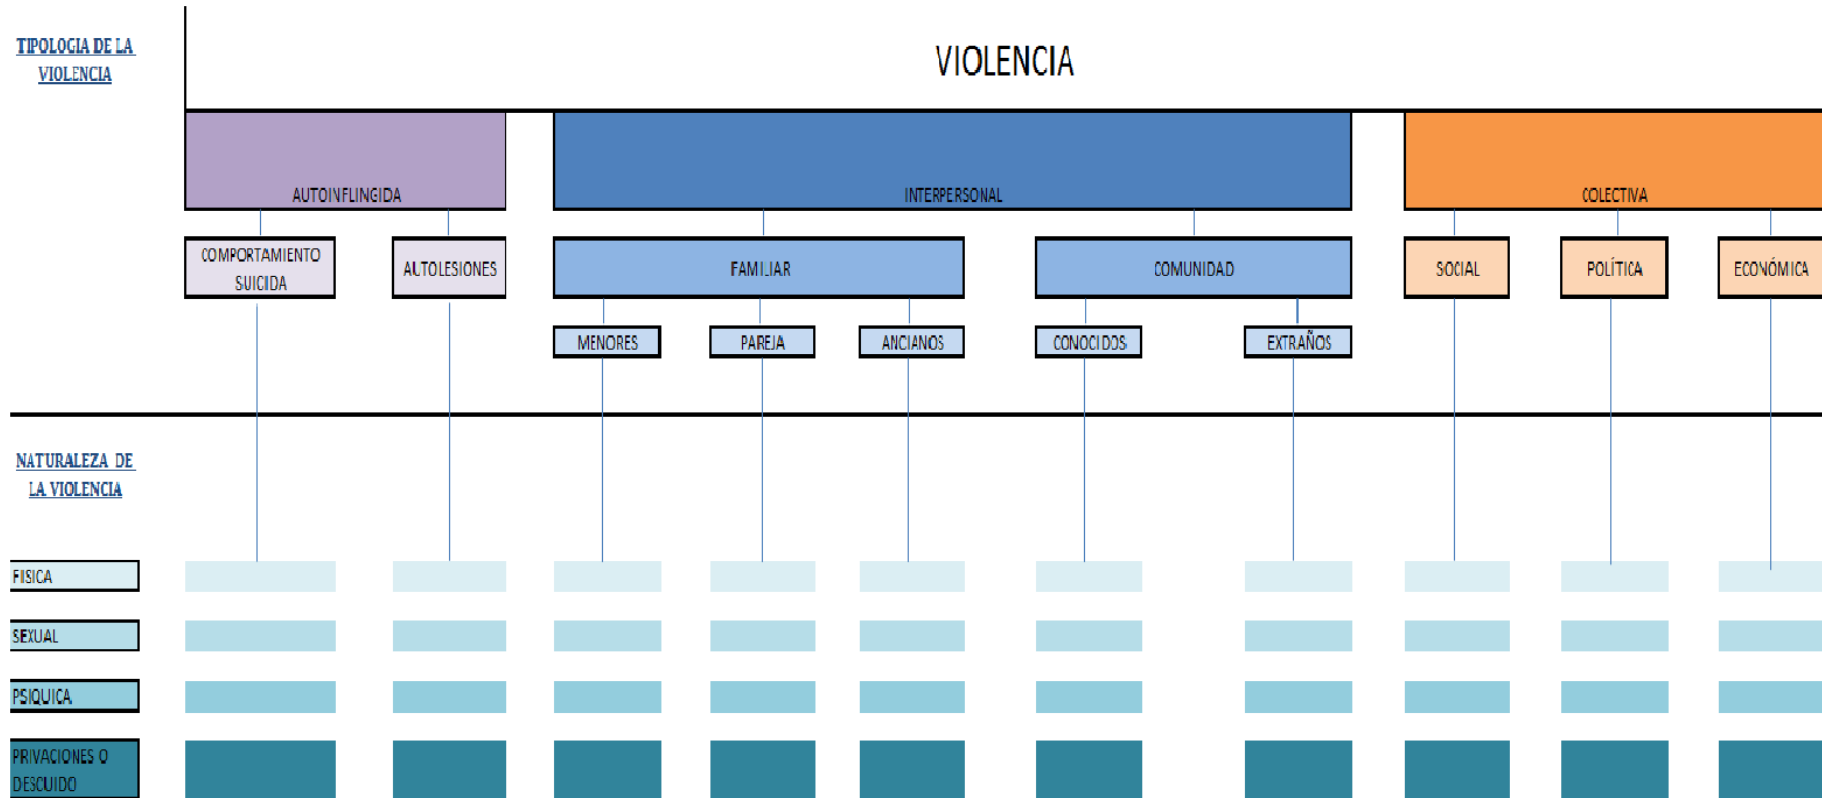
TIPOLOGIA DE LA VIOLENCIA

VIOLENCIA

AUTOINFLINGIDA

INTERPERSONAL

COLECTIVA

COMPORTAMIENTO SUICIDA

AUTOLESIONES

FAMILIAR

COMUNIDAD

SOCIAL

POLÍTICA

ECONÓMICA

MENORES

PAREJA

ANCIANOS

CONOCIDOS

EXTRAÑOS

NATURALEZA DE LA VIOLENCIA

FISICA

SEXUAL

PSIQUICA

PRIVACIONES O DESCUIDO